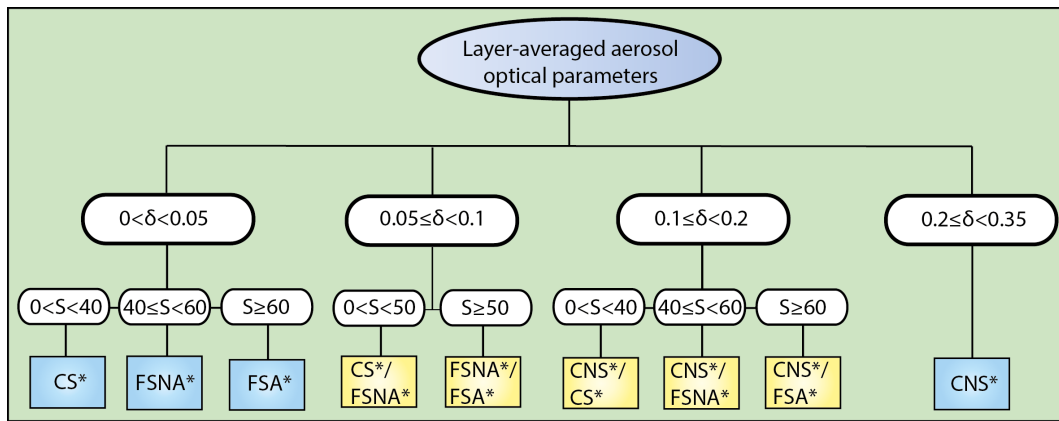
Layer-averaged aerosol optical parameters

$0<\delta<0.05$

$0.05\leq\delta<0.1$

$0.1\leq\delta<0.2$

$0.2\leq\delta<0.35$

$0<S<40$

$40\leq S<60$

$S\geq60$

$0<S<50$

$S\geq50$

$0<S<40$

$40\leq S<60$

$S\geq60$

CS*

FSNA*

FSA*

CS*/ FSNA*

FSNA*/ FSA*

CNS*/ CS*

CNS*/ FSNA*

CNS*/ FSA*

CNS*